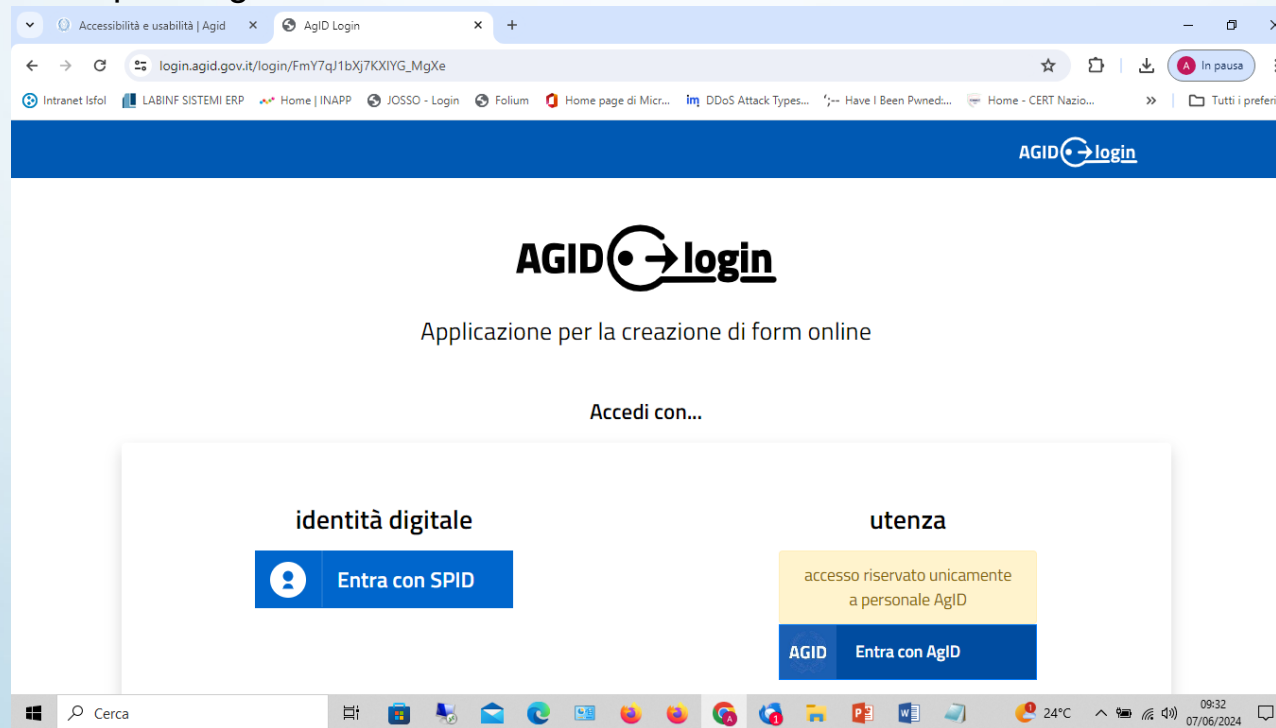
Accessibilità e usabilità | Agid
AgID Login
login.agid.gov.it/login/FmY7qJ1bXj7KXIYG_MgXe
A In pausa
Intranet Isfol LABINF SISTEMI ERP Home | INAPP JOSSO - Login Folium Home page di Micr... DDoS Attack Types... Have I Been Pwned:... Home - CERT Nazio... Tutti i prefer

AGID login

AGID login

Applicazione per la creazione di form online

Accedi con...

identità digitale

Entra con SPID

utenza

accesso riservato unicamente a personale AgID

AGID Entra con AgID

Cerca
24°C
09:32
07/06/2024